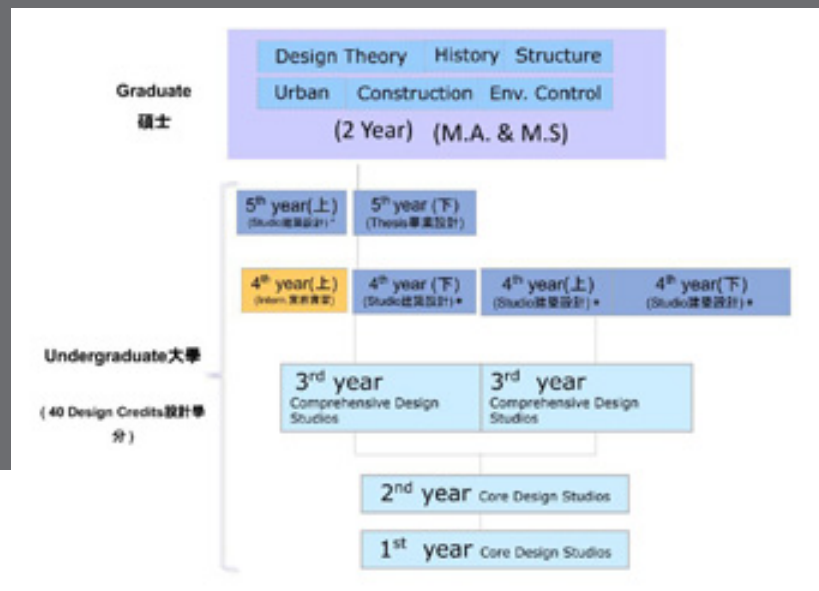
Graduate
碩士

Design Theory | History | Structure
Urban | Construction | Env. Control
(2 Year) (M.A. & M.S)

5$^{th}$ year(上)
(Studio建築設計) *

5$^{th}$ year (下)
(Thesis畢業設計)

4$^{th}$ year(上)
(Intern.實務實習)

4$^{th}$ year (下)
(Studio建築設計) *

4$^{th}$ year(上)
(Studio建築設計) *

4$^{th}$ year(下)
(Studio建築設計) *

Undergraduate大學

( 40 Design Credits設計學分 )

3$^{rd}$ year
Comprehensive Design Studios

3$^{rd}$ year
Comprehensive Design Studios

2$^{nd}$ year Core Design Studios

1$^{st}$ year Core Design Studios